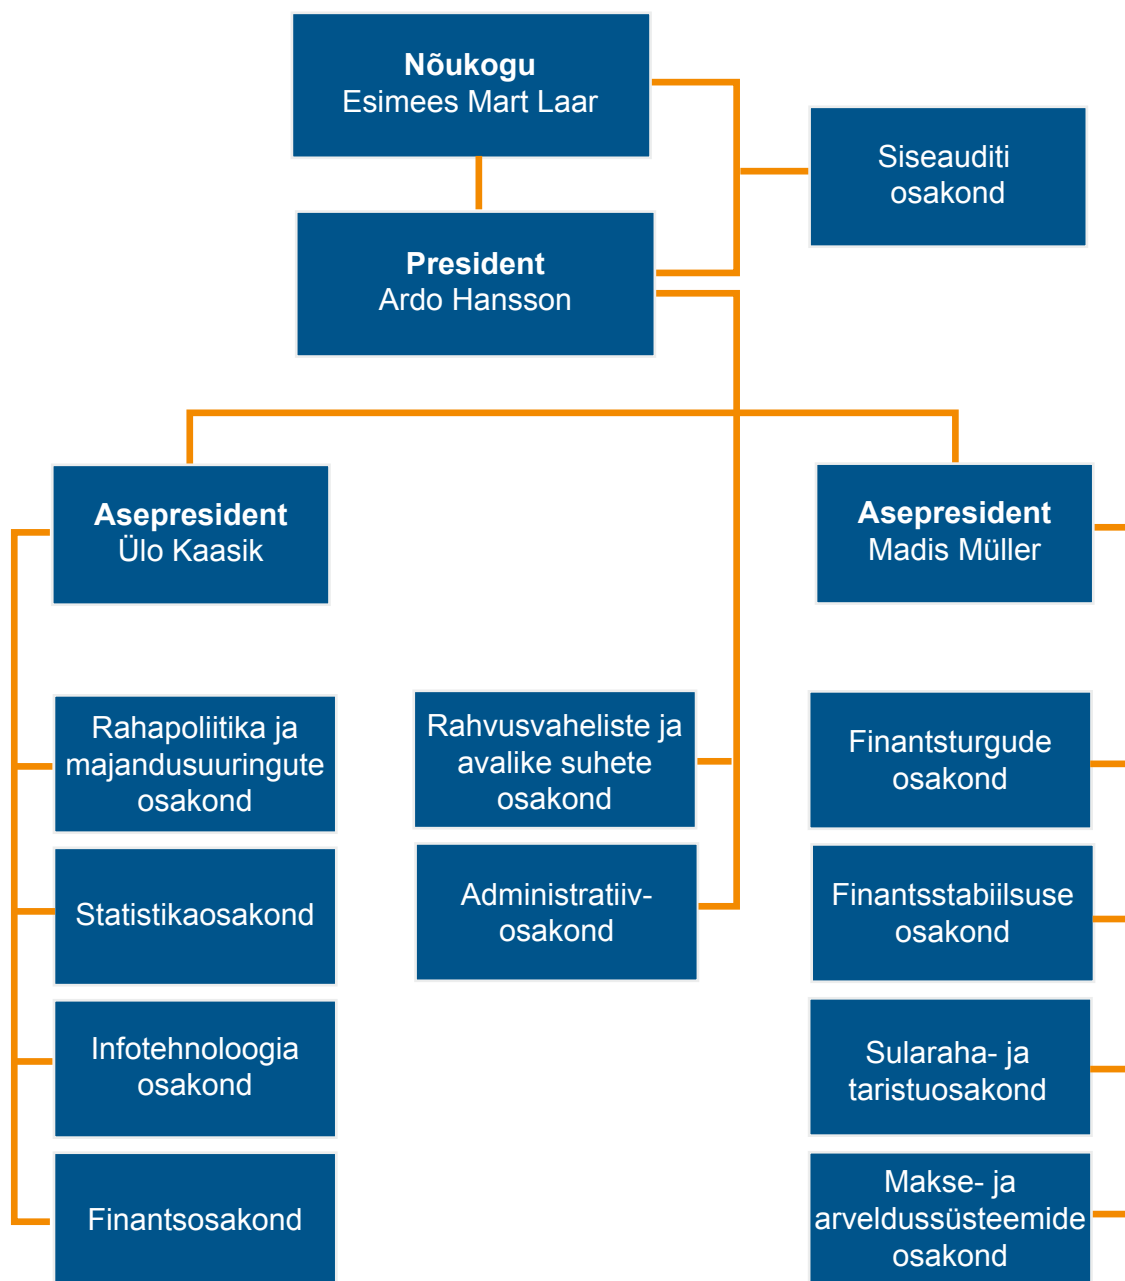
Nõukogu
Esimees Mart Laar

Siseauditi osakond

President
Ardo Hansson

Asepresident
Ülo Kaasik

Asepresident
Madis Müller

Rahapoliitika ja majandusuuringute osakond

Statistikaosakond

Infotehnoloogia osakond

Finantsosakond

Rahvusvaheliste ja avalike suhete osakond

Administratiiv-osakond

Finantsturgude osakond

Finantsstabiilsuse osakond

Sularaha- ja taristuosakond

Makse- ja arveldussüsteemide osakond